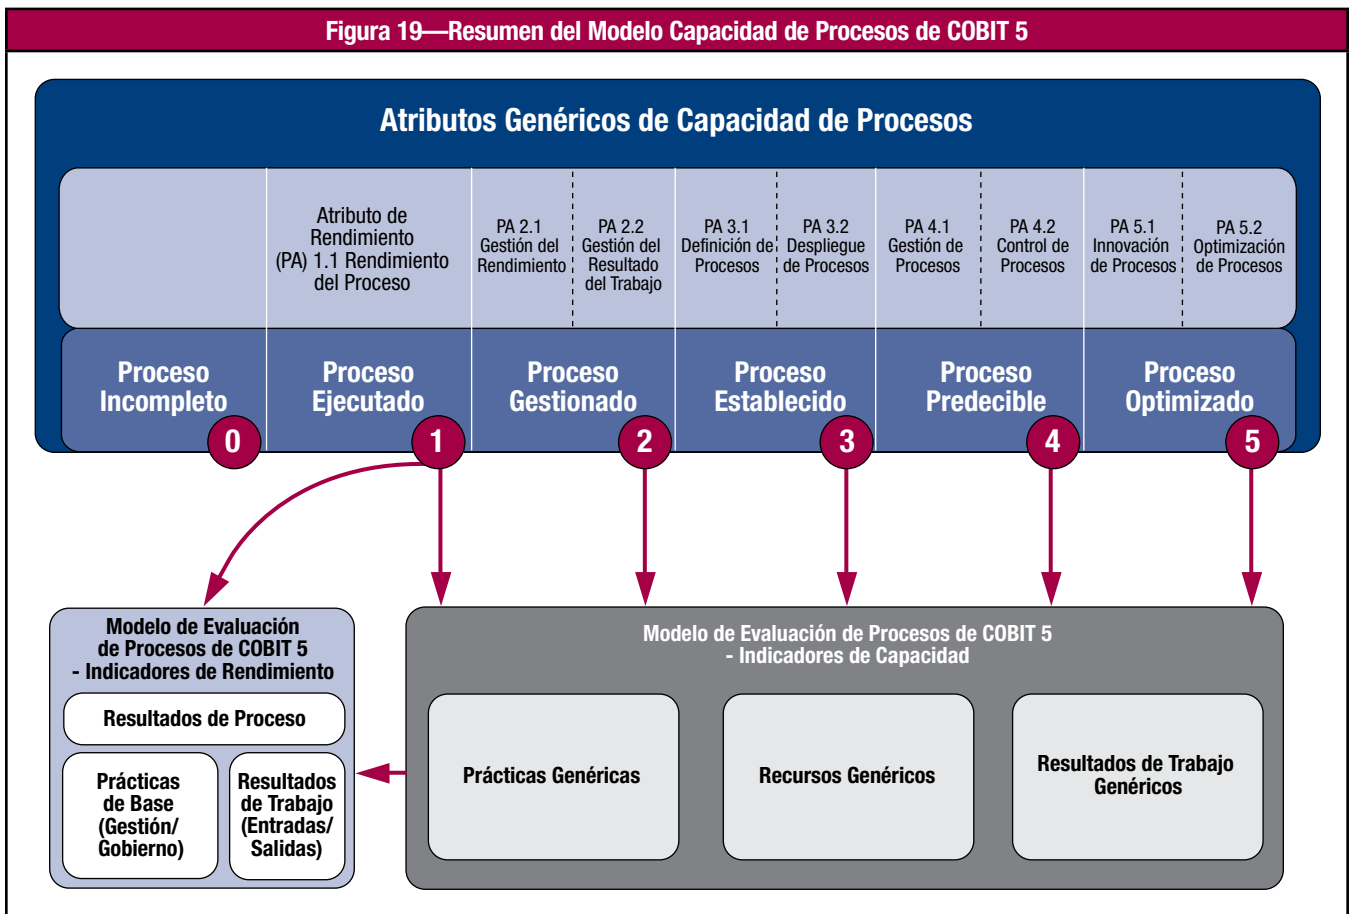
Figura 19—Resumen del Modelo Capacidad de Procesos de COBIT 5

Atributos Genéricos de Capacidad de Procesos

Atributo de Rendimiento (PA) 1.1 Rendimiento del Proceso

PA 2.1 Gestión del Rendimiento

PA 2.2 Gestión del Resultado del Trabajo

PA 3.1 Definición de Procesos

PA 3.2 Despliegue de Procesos

PA 4.1 Gestión de Procesos

PA 4.2 Control de Procesos

PA 5.1 Innovación de Procesos

PA 5.2 Optimización de Procesos

Proceso Incompleto 0

Proceso Ejecutado 1

Proceso Gestionado 2

Proceso Establecido 3

Proceso Predecible 4

Proceso Optimizado 5

Modelo de Evaluación de Procesos de COBIT 5 - Indicadores de Rendimiento

Resultados de Proceso

Prácticas de Base (Gestión/ Gobierno)

Resultados de Trabajo (Entradas/ Salidas)

Modelo de Evaluación de Procesos de COBIT 5 - Indicadores de Capacidad

Prácticas Genéricas

Recursos Genéricos

Resultados de Trabajo Genéricos